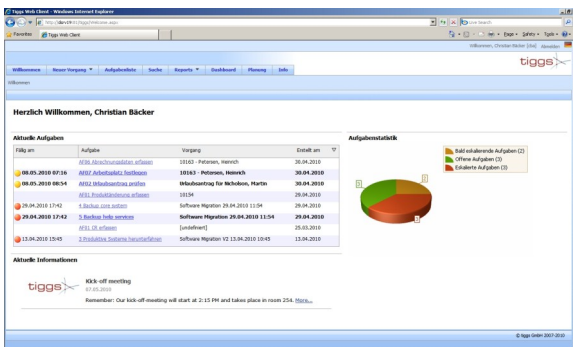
Tiggs Web Client - Windows Internet Explorer

http://dev19:81/tiggs/Welcome.aspx

Live Search

Favorites | Tiggs Web Client

Page ▼ Safety ▼ Tools ▼

Willkommen, Christian Bäcker [Info] Abmelden

tiggs

Willkommen | Neuer Vorgang ▼ | Aufgabenliste | Suche | Reports ▼ | Dashboard | Planung | Info

Willkommen

Herzlich Willkommen, Christian Bäcker

Aktuelle Aufgaben

| Fällig am | Aufgabe | Vorgang | Erstellt am |
|---|---|---|---|
| | AF96 Abrechnungsdaten erfassen | 10163 - Petersen, Heinrich | 26.04.2010 |
| 08.05.2010 07:16 | AF97 Arbeitsplatz festlegen | 10163 - Petersen, Heinrich | 30.04.2010 |
| 08.05.2010 08:54 | AF82 Urlaubsantrag prüfen | Urlaubsantrag für Nicholson, Martin | 30.04.2010 |
| | AF81 Produktänderung erfassen | 10154 | 29.04.2010 |
| 29.04.2010 17:42 | 4 Backup core system | Software Migration 29.04.2010 11:54 | 29.04.2010 |
| 29.04.2010 17:42 | 5 Backup help services | Software Migration 29.04.2010 11:54 | 29.04.2010 |
| | AF31 CR erfassen | [undefiniert] | 25.03.2010 |
| 13.04.2010 15:45 | 3 Produktive Systeme herunterfahren | Software Migration V2 13.04.2010 10:45 | 13.04.2010 |

Aufgabenstatistik

Bald eskalierende Aufgaben (2)
Offene Aufgaben (3)
Eskalierte Aufgaben (3)

3
2
3

Aktuelle Informationen

tiggs

Kick-off-meeting
07.05.2010
Remember: Our kick-off-meeting will start at 2:15 PM and takes place in room 254. More...

© tiggs GmbH 2007-2010